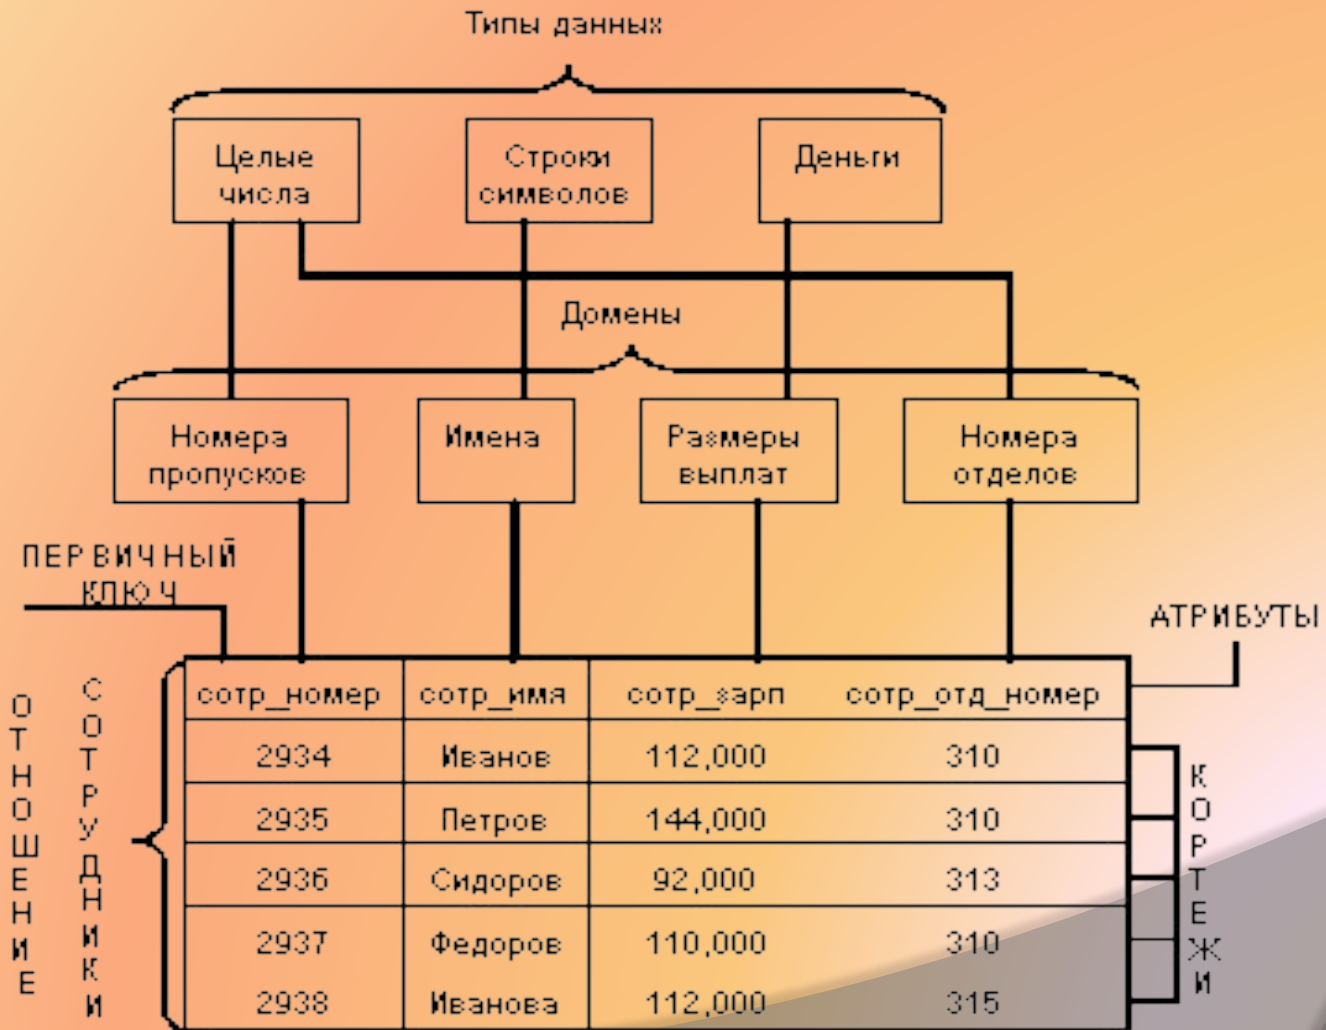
Типы данных

Целые числа

Строки символов

Деньги

Домены

Номера пропусков

Имена

Размеры выплат

Номера отделов

ПЕРВИЧНЫЙ КЛЮЧ

АТРИБУТЫ

ОТНОШЕНИЕ

СОТРУДНИКИ

| сотр_номер | сотр_имя | сотр_зарп | сотр_отд_номер |
|---|---|---|---|
| 2934 | Иванов | 112,000 | 310 |
| 2935 | Петров | 144,000 | 310 |
| 2936 | Сидоров | 92,000 | 313 |
| 2937 | Федоров | 110,000 | 310 |
| 2938 | Иванова | 112,000 | 315 |

КОРТЕЖИ